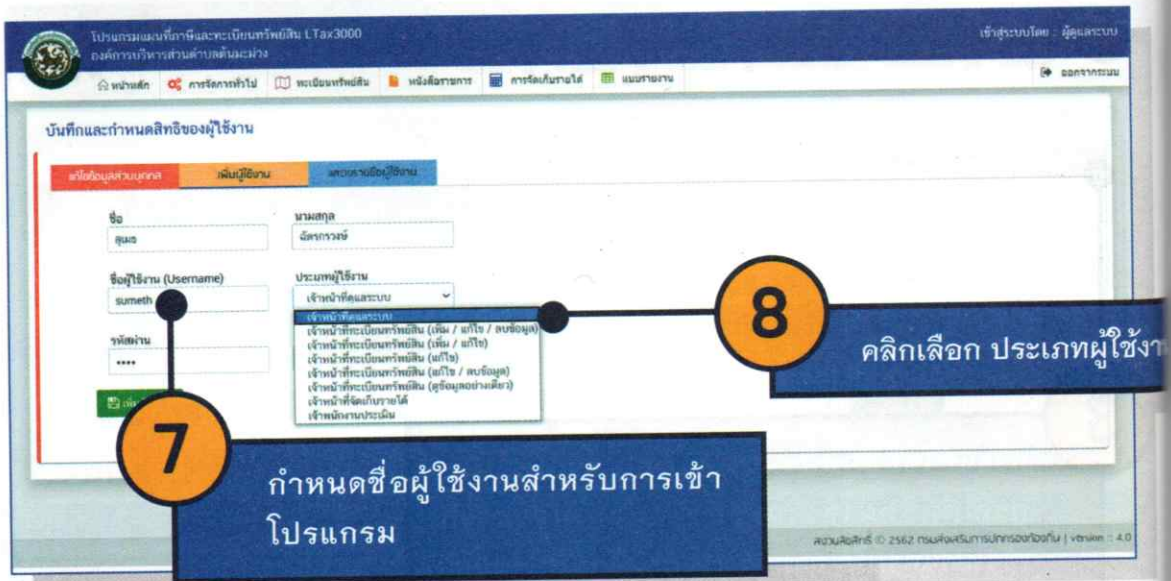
โปรแกรมแผนที่ภาษีและทะเบียนทรัพย์สิน LTax3000
องค์การบริหารส่วนตำบลต้นมะม่วง

เข้าสู่ระบบโดย : ผู้ดูแลระบบ

หน้าหลัก | การจัดการทั่วไป | ทะเบียนทรัพย์สิน | หนังสือราชการ | การจัดเก็บรายได้ | แบบรายงาน

ออกจากระบบ

บันทึกและกำหนดสิทธิของผู้ใช้งาน

แก้ไขข้อมูลส่วนบุคคล | เพิ่มผู้ใช้งาน | แสดงรายชื่อผู้ใช้งาน

ชื่อ
สุเมธ

นามสกุล
ฉัตรกรวงษ์

ชื่อผู้ใช้งาน (Username)
sumeth

ประเภทผู้ใช้งาน
เจ้าหน้าที่ดูแลระบบ

เจ้าหน้าที่ดูแลระบบ
เจ้าหน้าที่ทะเบียนทรัพย์สิน (เพิ่ม / แก้ไข / ลบข้อมูล)
เจ้าหน้าที่ทะเบียนทรัพย์สิน (เพิ่ม / แก้ไข)
เจ้าหน้าที่ทะเบียนทรัพย์สิน (แก้ไข)
เจ้าหน้าที่ทะเบียนทรัพย์สิน (แก้ไข / ลบข้อมูล)
เจ้าหน้าที่ทะเบียนทรัพย์สิน (ดูข้อมูลอย่างเดียว)
เจ้าหน้าที่จัดเก็บรายได้
เจ้าพนักงานประเมิน

รหัสผ่าน
••••

เพิ่ม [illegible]

8
คลิกเลือก ประเภทผู้ใช้งา

7
กำหนดชื่อผู้ใช้งานสำหรับการเข้าโปรแกรม

สงวนลิขสิทธิ์ © 2562 กรมส่งเสริมการปกครองท้องถิ่น | version : 4.0